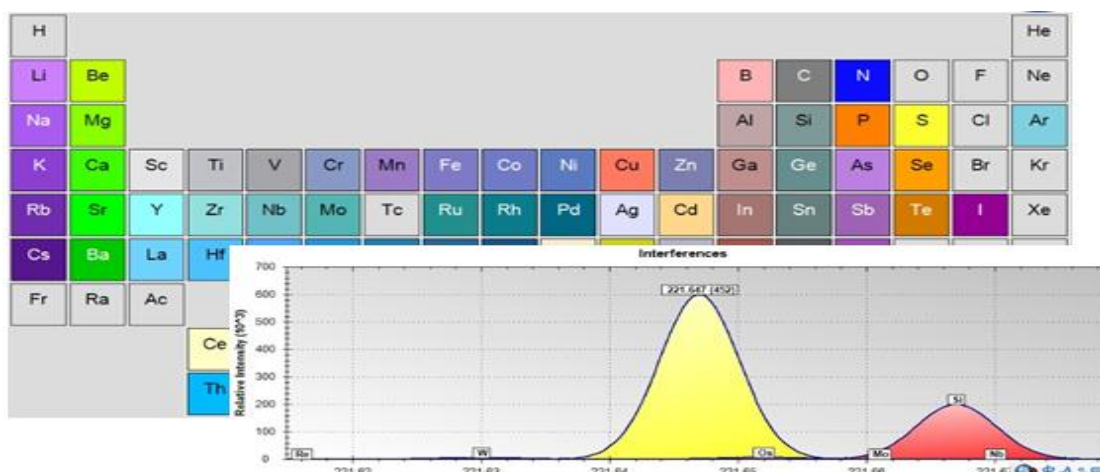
H He
Li Be B C N O F Ne
Na Mg Al Si P S Cl Ar
K Ca Sc Ti V Cr Mn Fe Co Ni Cu Zn Ga Ge As Se Br Kr
Rb Sr Y Zr Nb Mo Tc Ru Rh Pd Ag Cd In Sn Sb Te I Xe
Cs Ba La Hf
Fr Ra Ac
Ce
Th

Interferences
700
600
500
400
300
200
100
0
Relative Intensity (10^3)
221.647 (452)
Si
Re
W
Os
Mo
Nb
221.62
221.63
221.64
221.65
221.66
221.6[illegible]